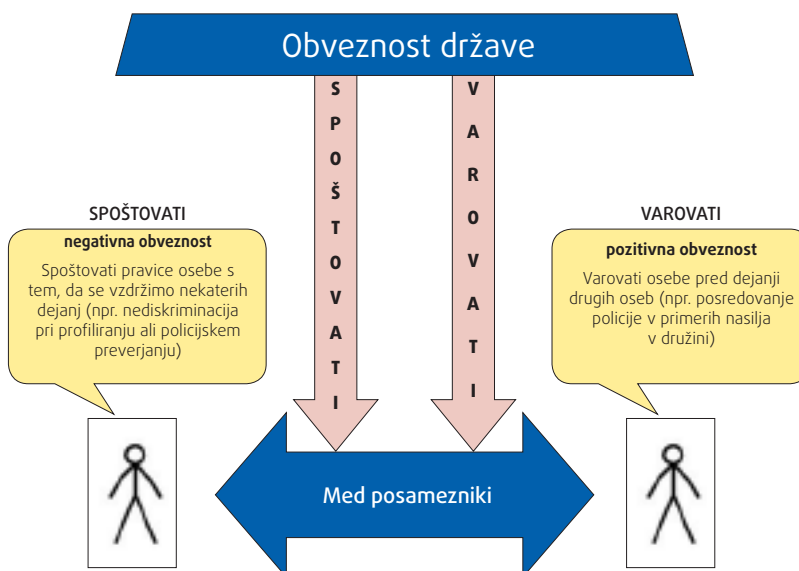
Obveznost države

SPOŠTOVATI

VAROVATI

SPOŠTOVATI
negativna obveznost
Spoštovati pravice osebe s tem, da se vzdržimo nekaterih dejanj (npr. nediskriminacija pri profiliranju ali policijskem preverjanju)

VAROVATI
pozitivna obveznost
Varovati osebe pred dejanji drugih oseb (npr. posredovanje policije v primerih nasilja v družini)

Med posamezniki